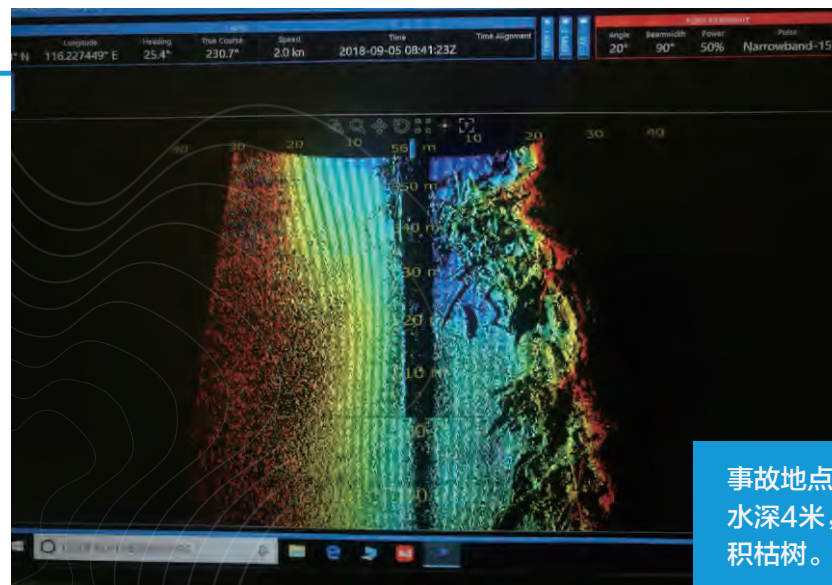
° N | Longitude 116.227449° E | Heading 25.4° | True Course 230.7° | Speed 2.0 kn | Time 2018-09-05 08:41:23Z | Time Alignment

Angle 20° | Beamwidth 90° | Power 50% | Pulse Narrowband-15

40 30 20 10 50 m 10 20 30 40

50 m
40 m
30 m
20 m
10 m
0
10

事故地点
水深4米，
积枯树。